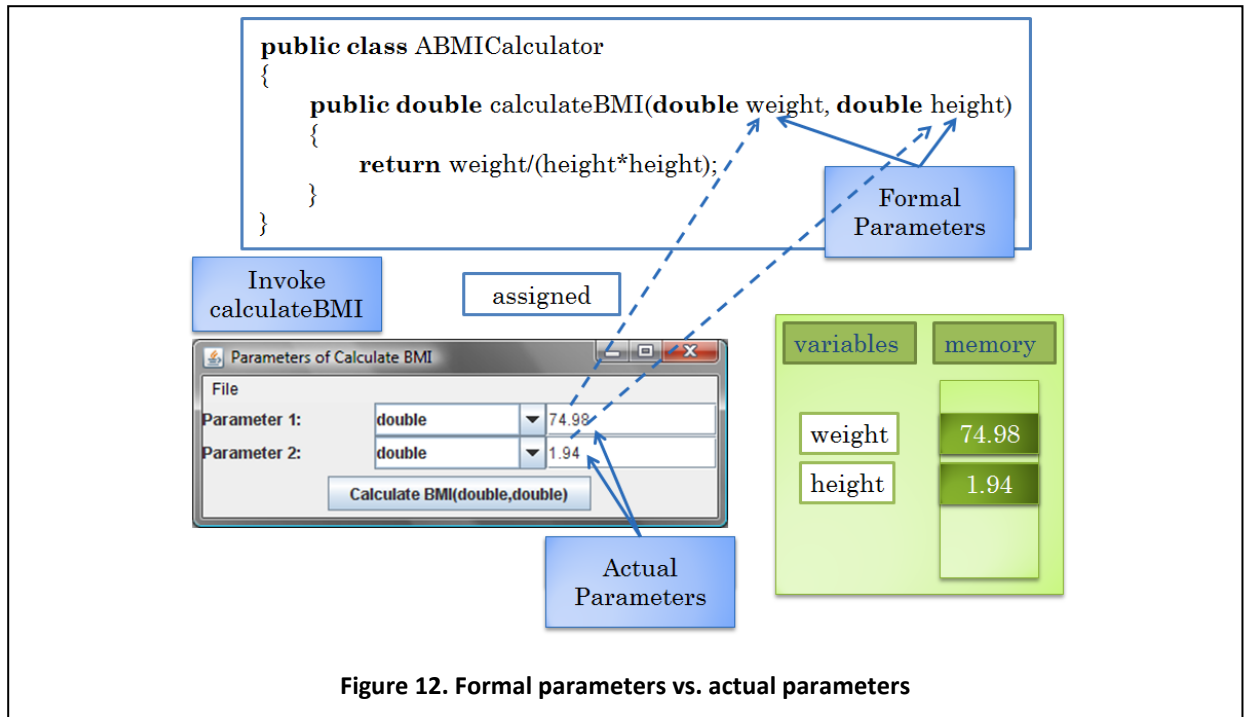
public class ABMICalculator
{
public double calculateBMI(double weight, double height)
{
return weight/(height*height);
}
}

Formal Parameters

Invoke calculateBMI

assigned

Parameters of Calculate BMI

File

Parameter 1: double 74.98

Parameter 2: double 1.94

Calculate BMI(double,double)

Actual Parameters

variables

memory

weight 74.98

height 1.94

Figure 12. Formal parameters vs. actual parameters